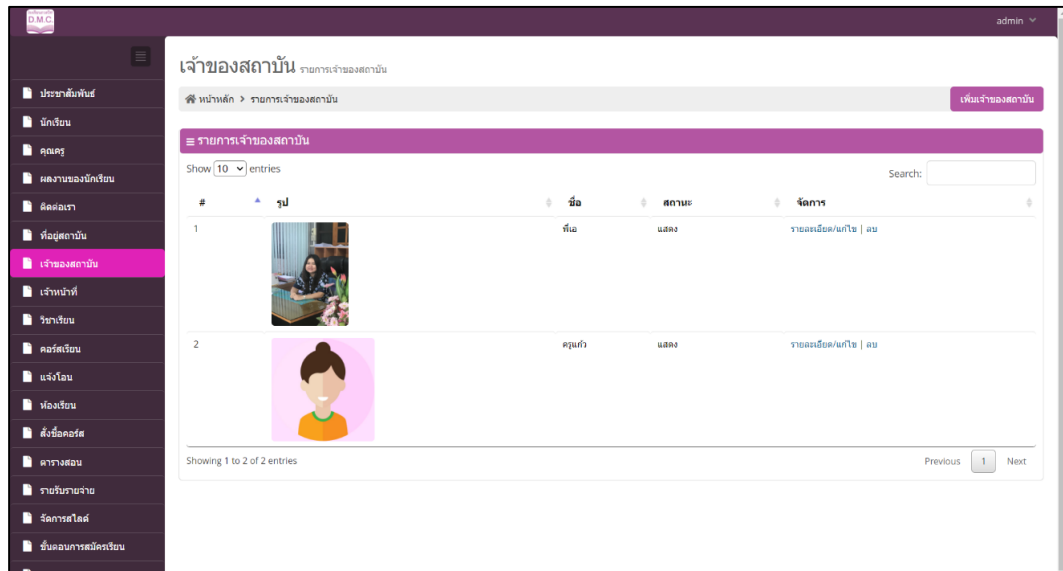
D.M.C.

admin

ประชาสัมพันธ์
นักเรียน
คุณครู
ผลงานของนักเรียน
ติดต่อเรา
ที่อยู่สถาบัน
เจ้าของสถาบัน
เจ้าหน้าที่
วิชาเรียน
คอร์สเรียน
แจ้งโอน
ห้องเรียน
สั่งซื้อคอร์ส
ตารางสอน
รายรับรายจ่าย
จัดการสไลด์
ขั้นตอนการสมัครเรียน

เจ้าของสถาบัน รายการเจ้าของสถาบัน

หน้าหลัก > รายการเจ้าของสถาบัน

เพิ่มเจ้าของสถาบัน

≡ รายการเจ้าของสถาบัน

Show 10 entries

Search:

| # | รูป | ชื่อ | สถานะ | จัดการ |
|---|---|---|---|---|
| 1 | | พี่เอ | แสดง | รายละเอียด/แก้ไข \| ลบ |
| 2 | | ครูแก้ว | แสดง | รายละเอียด/แก้ไข \| ลบ |

Showing 1 to 2 of 2 entries

Previous 1 Next